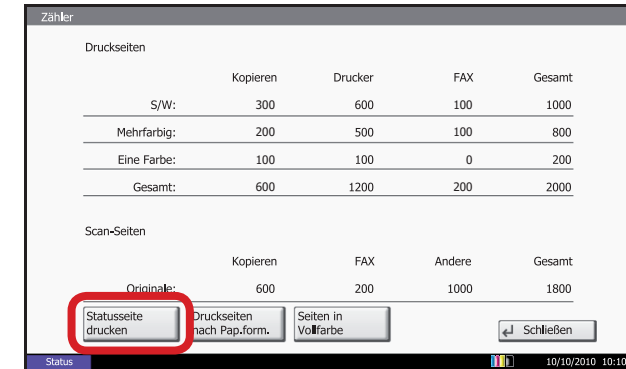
Zähler

Druckseiten

| | Kopieren | Drucker | FAX | Gesamt |
|---|---|---|---|---|
| S/W: | 300 | 600 | 100 | 1000 |
| Mehrfarbig: | 200 | 500 | 100 | 800 |
| Eine Farbe: | 100 | 100 | 0 | 200 |
| Gesamt: | 600 | 1200 | 200 | 2000 |

Scan-Seiten

| | Kopieren | FAX | Andere | Gesamt |
|---|---|---|---|---|
| Originale: | 600 | 200 | 1000 | 1800 |

Statusseite drucken

Druckseiten nach Pap.form.

Seiten in Vollfarbe

Schließen

Status

10/10/2010 10:10